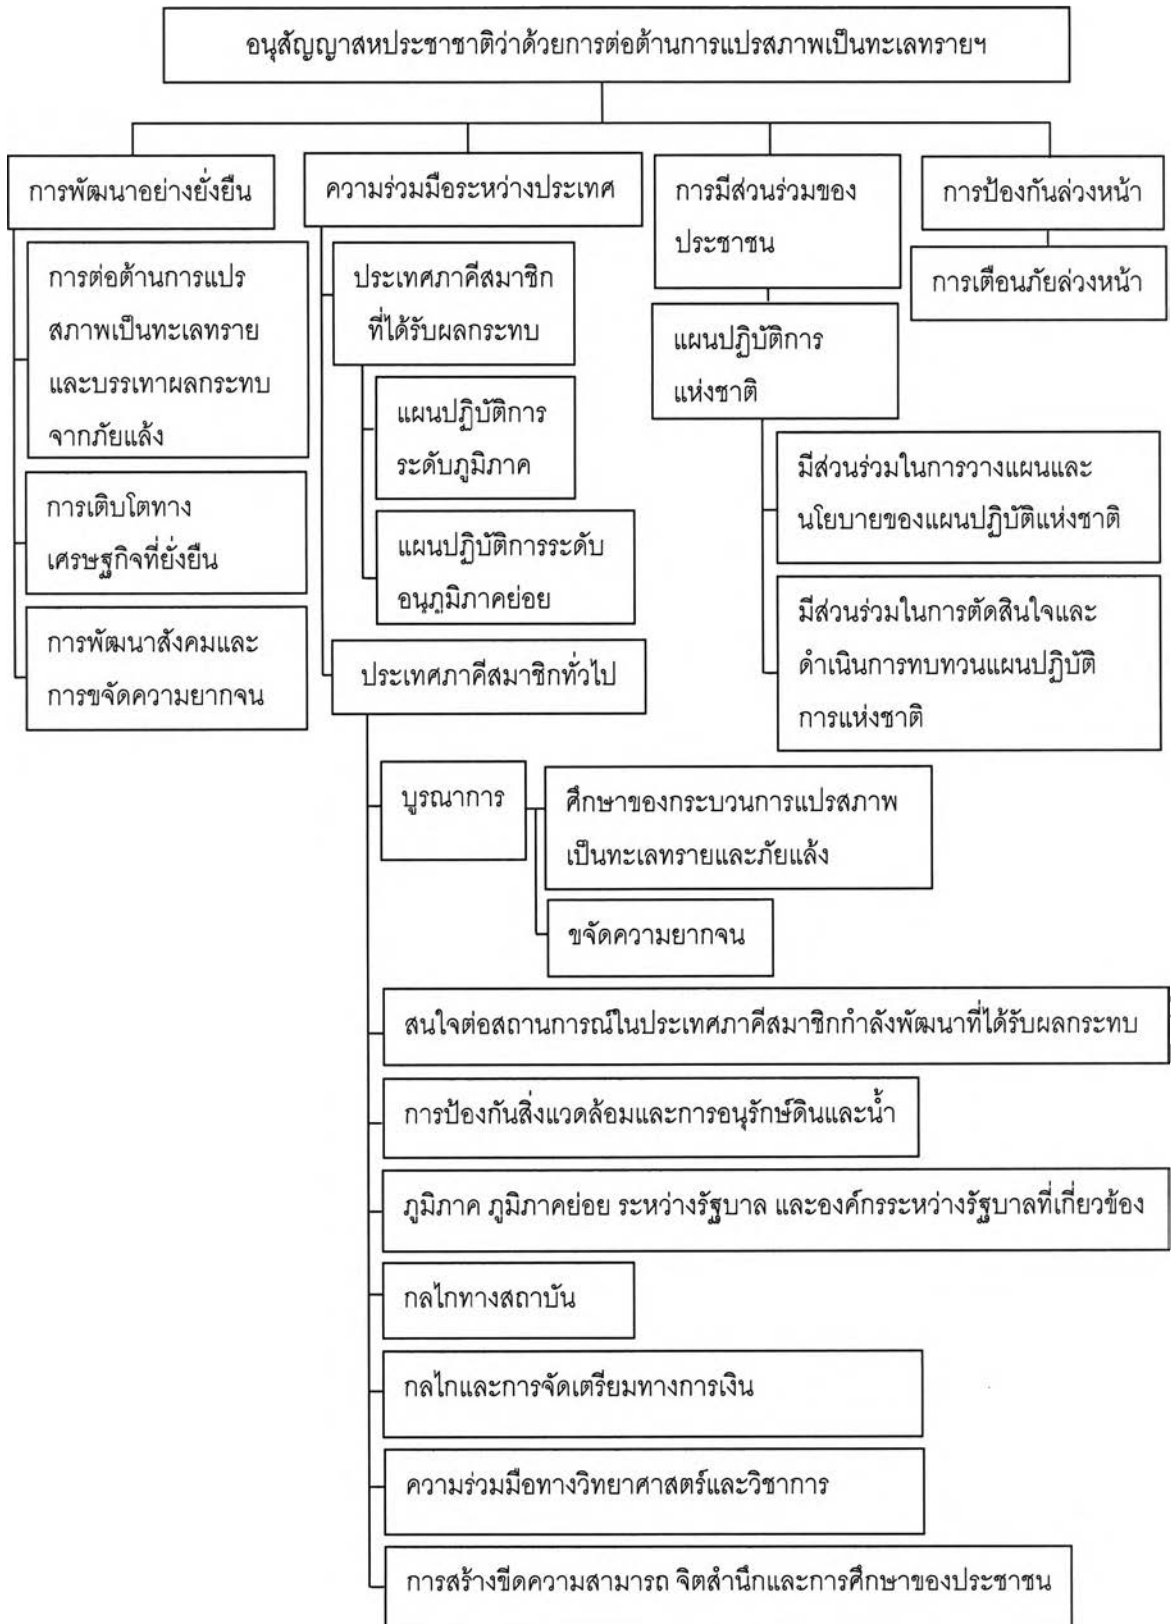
อนุสัญญาสหประชาชาติว่าด้วยการต่อต้านการแปรสภาพเป็นทะเลทรายฯ

การพัฒนาอย่างยั่งยืน

การต่อต้านการแปรสภาพเป็นทะเลทรายและบรรเทาผลกระทบจากภัยแล้ง

การเติบโตทางเศรษฐกิจที่ยั่งยืน

การพัฒนาสังคมและการขจัดความยากจน

ความร่วมมือระหว่างประเทศ

ประเทศภาคีสมาชิกที่ได้รับผลกระทบ

แผนปฏิบัติการระดับภูมิภาค

แผนปฏิบัติการระดับอนุภูมิภาคย่อย

ประเทศภาคีสมาชิกทั่วไป

บูรณาการ

ศึกษาของกระบวนการแปรสภาพเป็นทะเลทรายและภัยแล้ง

ขจัดความยากจน

สนใจต่อสถานการณ์ในประเทศภาคีสมาชิกกำลังพัฒนาที่ได้รับผลกระทบ

การป้องกันสิ่งแวดล้อมและการอนุรักษ์ดินและน้ำ

ภูมิภาค ภูมิภาคย่อย ระหว่างรัฐบาล และองค์กรระหว่างรัฐบาลที่เกี่ยวข้อง

กลไกทางสถาบัน

กลไกและการจัดเตรียมทางการเงิน

ความร่วมมือทางวิทยาศาสตร์และวิชาการ

การสร้างขีดความสามารถ จิตสำนึกและการศึกษาของประชาชน

การมีส่วนร่วมของประชาชน

แผนปฏิบัติการแห่งชาติ

มีส่วนร่วมในการวางแผนและนโยบายของแผนปฏิบัติแห่งชาติ

มีส่วนร่วมในการตัดสินใจและดำเนินการทบทวนแผนปฏิบัติการแห่งชาติ

การป้องกันล่วงหน้า

การเตือนภัยล่วงหน้า